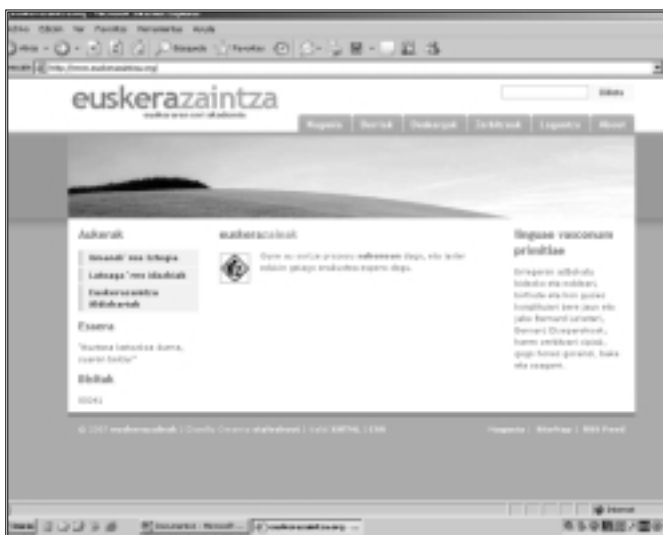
euskerazaintza

Bilatu

Hasiera | Ikerlak | Deskargak | Zerbitzuak | Loguneta | Nori

Aukerak

Bisaudi 'ren bilioga

Lahoaga 'ren idazkiak

Euskerazaintza ildidekarlak

Esaera

"Hurtera lahuslea dama, zueren bedor"

Bisitak

00041

euskerazaintza

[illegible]

lingue vasconum primitiae

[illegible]

© 2007 euskerazaintza | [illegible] | XHTML | CSS

Hasiera | SiteMap | RSS Feed

Internet